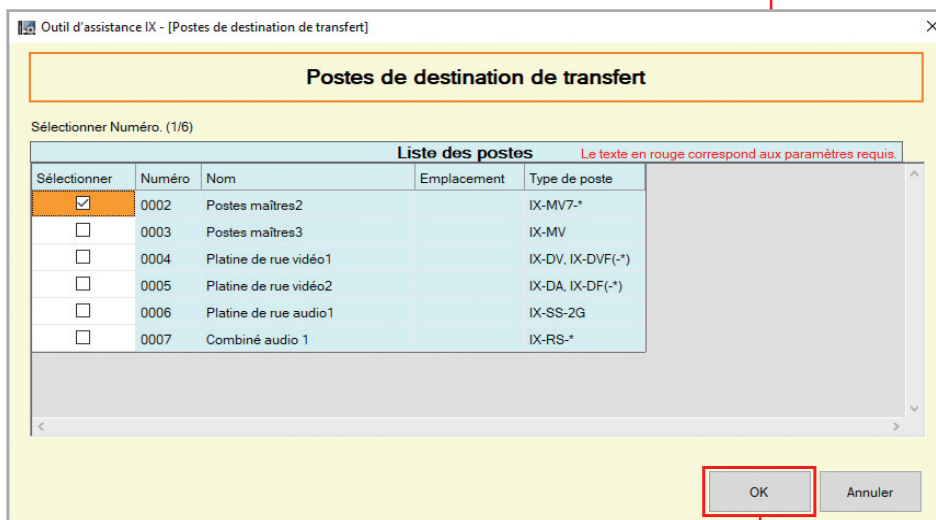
Outil d'assistance IX - [Postes de destination de transfert]

Postes de destination de transfert

Sélectionner Numéro. (1/6)

Liste des postes

Le texte en rouge correspond aux paramètres requis.

| Sélectionner | Numéro | Nom | Emplacement | Type de poste |
|---|---|---|---|---|
| ☑ | 0002 | Postes maîtres2 | | IX-MV7-* |
| ☐ | 0003 | Postes maîtres3 | | IX-MV |
| ☐ | 0004 | Platine de rue vidéo1 | | IX-DV, IX-DVF(-*) |
| ☐ | 0005 | Platine de rue vidéo2 | | IX-DA, IX-DF(-*) |
| ☐ | 0006 | Platine de rue audio1 | | IX-SS-2G |
| ☐ | 0007 | Combiné audio 1 | | IX-RS-* |

OK

Annuler